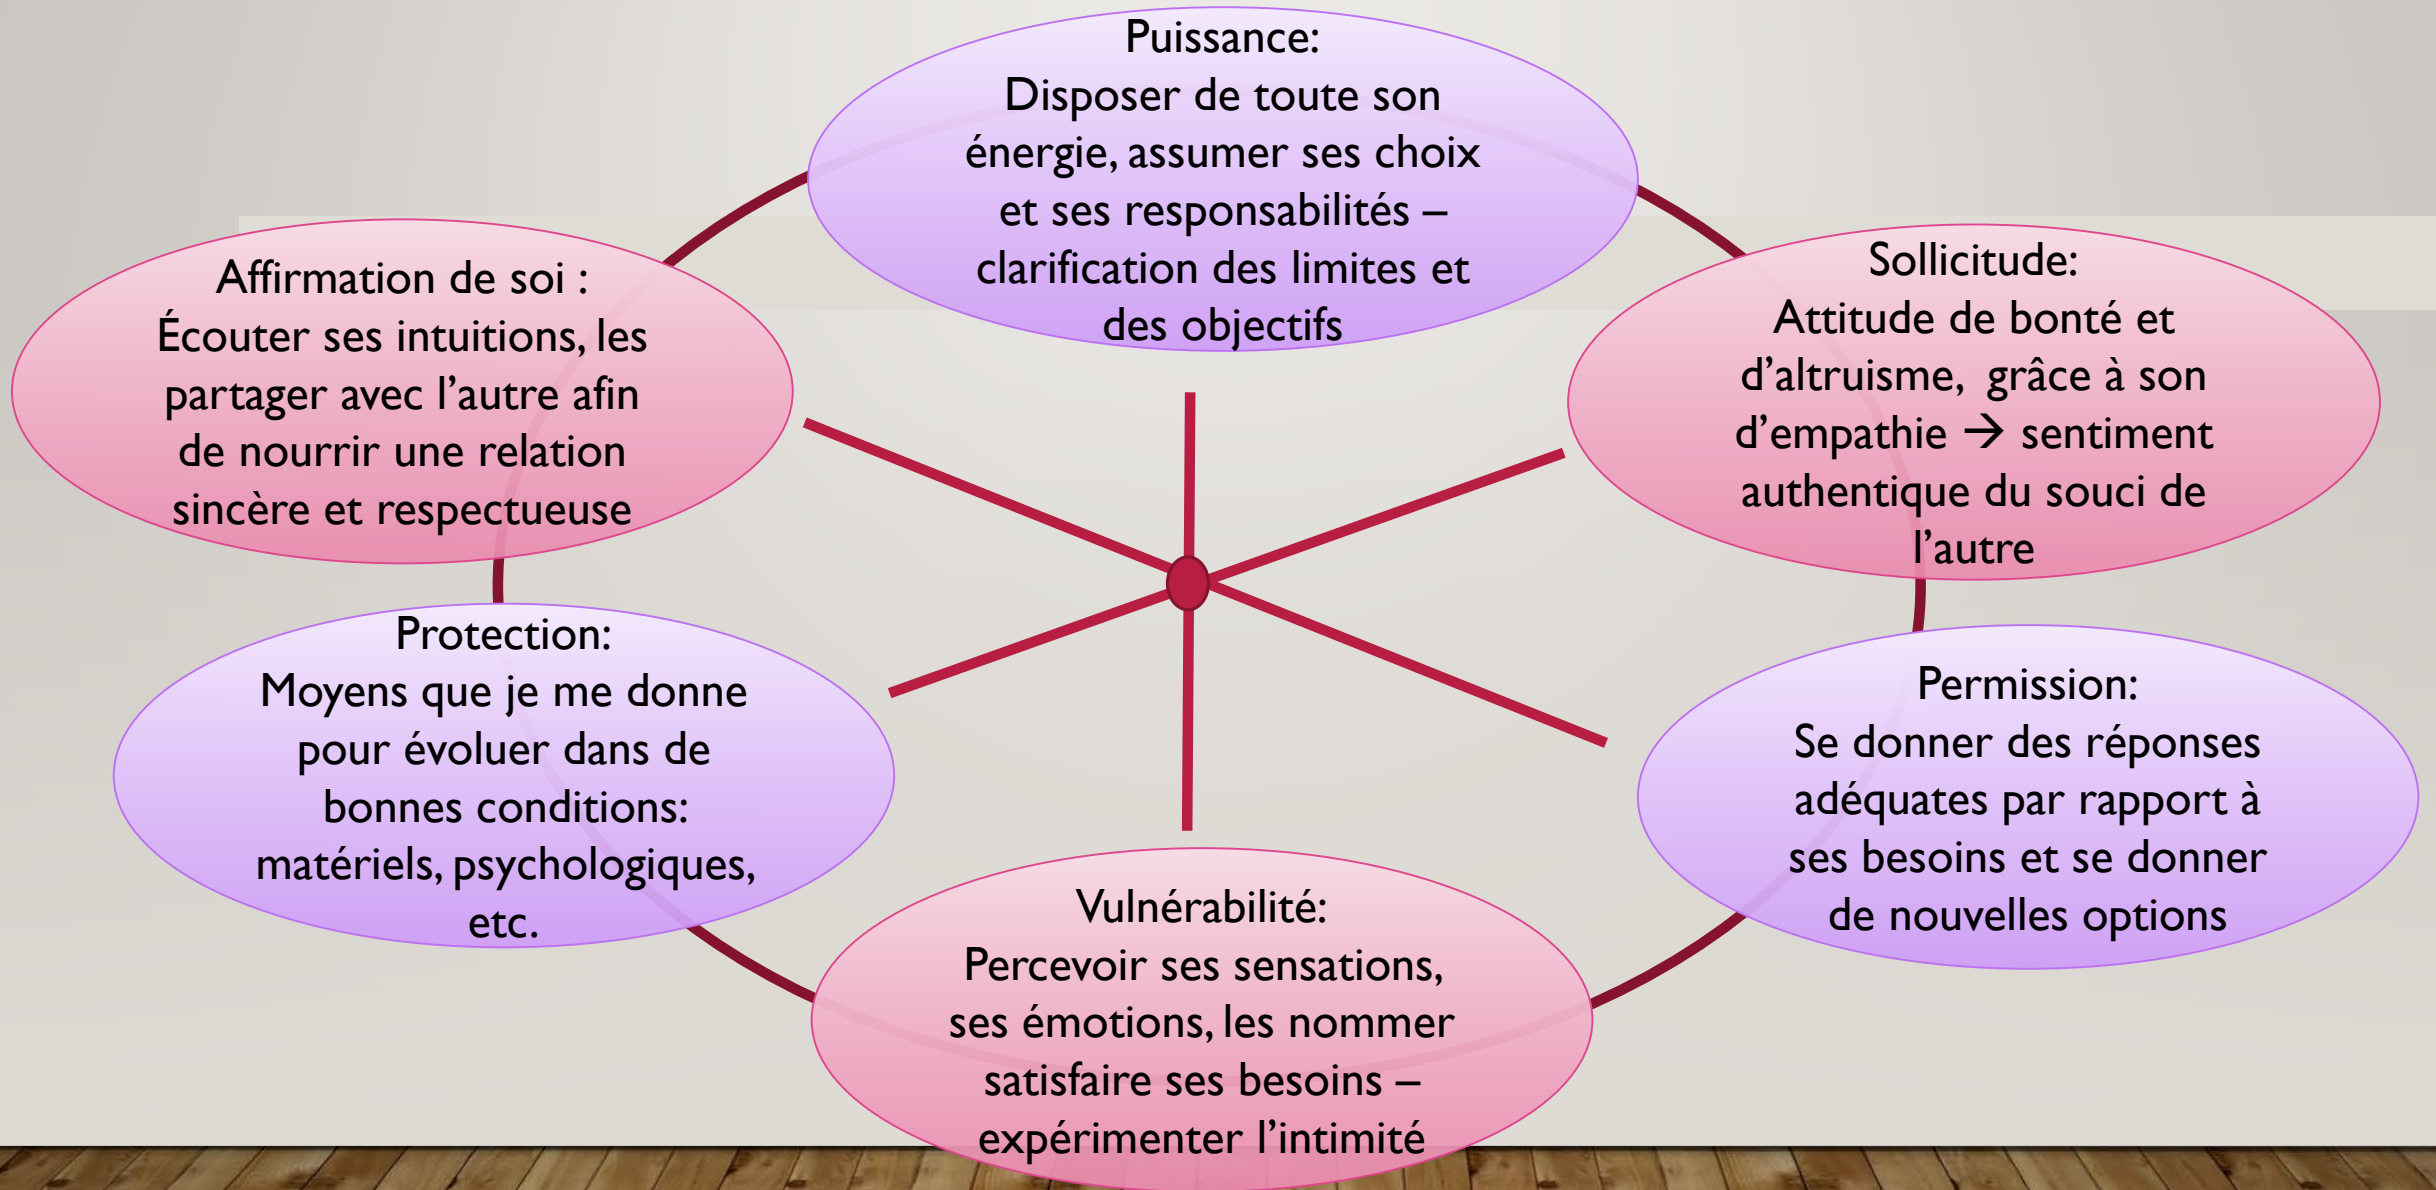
Puissance:
Disposer de toute son énergie, assumer ses choix et ses responsabilités – clarification des limites et des objectifs

Affirmation de soi :
Écouter ses intuitions, les partager avec l'autre afin de nourrir une relation sincère et respectueuse

Sollicitude:
Attitude de bonté et d'altruisme, grâce à son d'empathie → sentiment authentique du souci de l'autre

Protection:
Moyens que je me donne pour évoluer dans de bonnes conditions: matériels, psychologiques, etc.

Permission:
Se donner des réponses adéquates par rapport à ses besoins et se donner de nouvelles options

Vulnérabilité:
Percevoir ses sensations, ses émotions, les nommer satisfaire ses besoins – expérimenter l'intimité